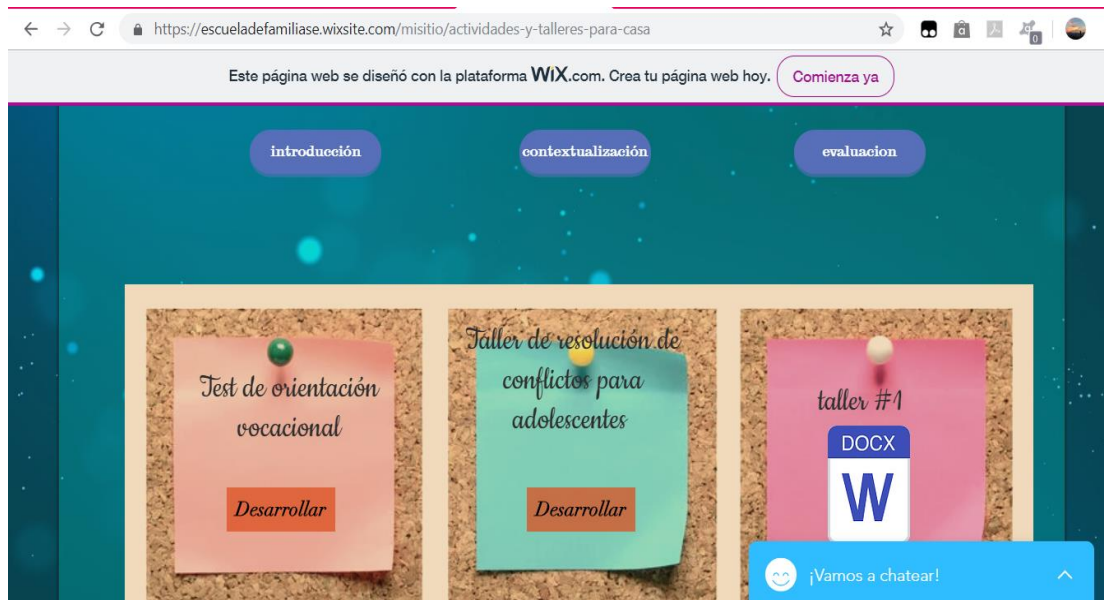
https://escueladefamiliase.wixsite.com/misitio/actividades-y-talleres-para-casa

Este página web se diseñó con la plataforma WIX.com. Crea tu página web hoy. Comienza ya

introducción

contextualización

evaluacion

Test de orientación vocacional

Desarrollar

Taller de resolución de conflictos para adolescentes

Desarrollar

taller #1

DOCX

W

¡Vamos a chatear!